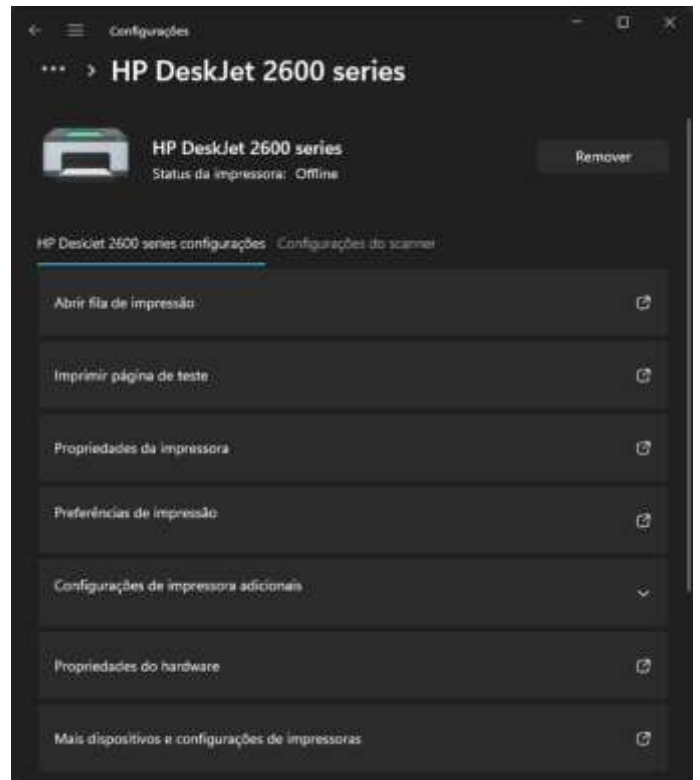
Configurações

··· > HP DeskJet 2600 series

HP DeskJet 2600 series
Status da impressora: Offline

Remover

HP DeskJet 2600 series configurações
Configurações do scanner

Abrir fila de impressão

Imprimir página de teste

Propriedades da impressora

Preferências de impressão

Configurações de impressora adicionais

Propriedades do hardware

Mais dispositivos e configurações de impressoras